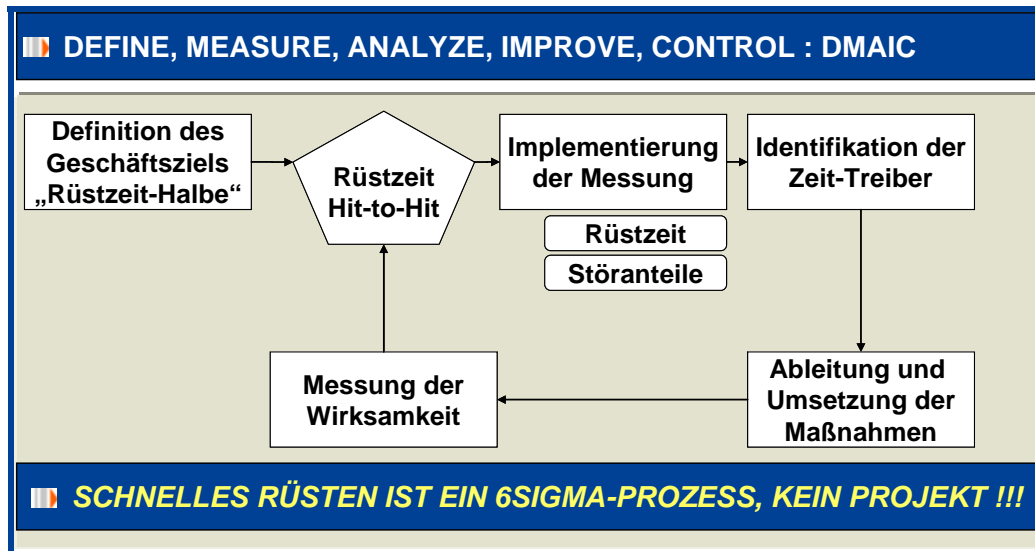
DEFINE, MEASURE, ANALYZE, IMPROVE, CONTROL : DMAIC

Definition des Geschäftsziels „Rüstzeit-Halbe“

Rüstzeit Hit-to-Hit

Implementierung der Messung

Rüstzeit

Störanteile

Identifikation der Zeit-Treiber

Ableitung und Umsetzung der Maßnahmen

Messung der Wirksamkeit

SCHNELLES RÜSTEN IST EIN 6SIGMA-PROZESS, KEIN PROJEKT !!!